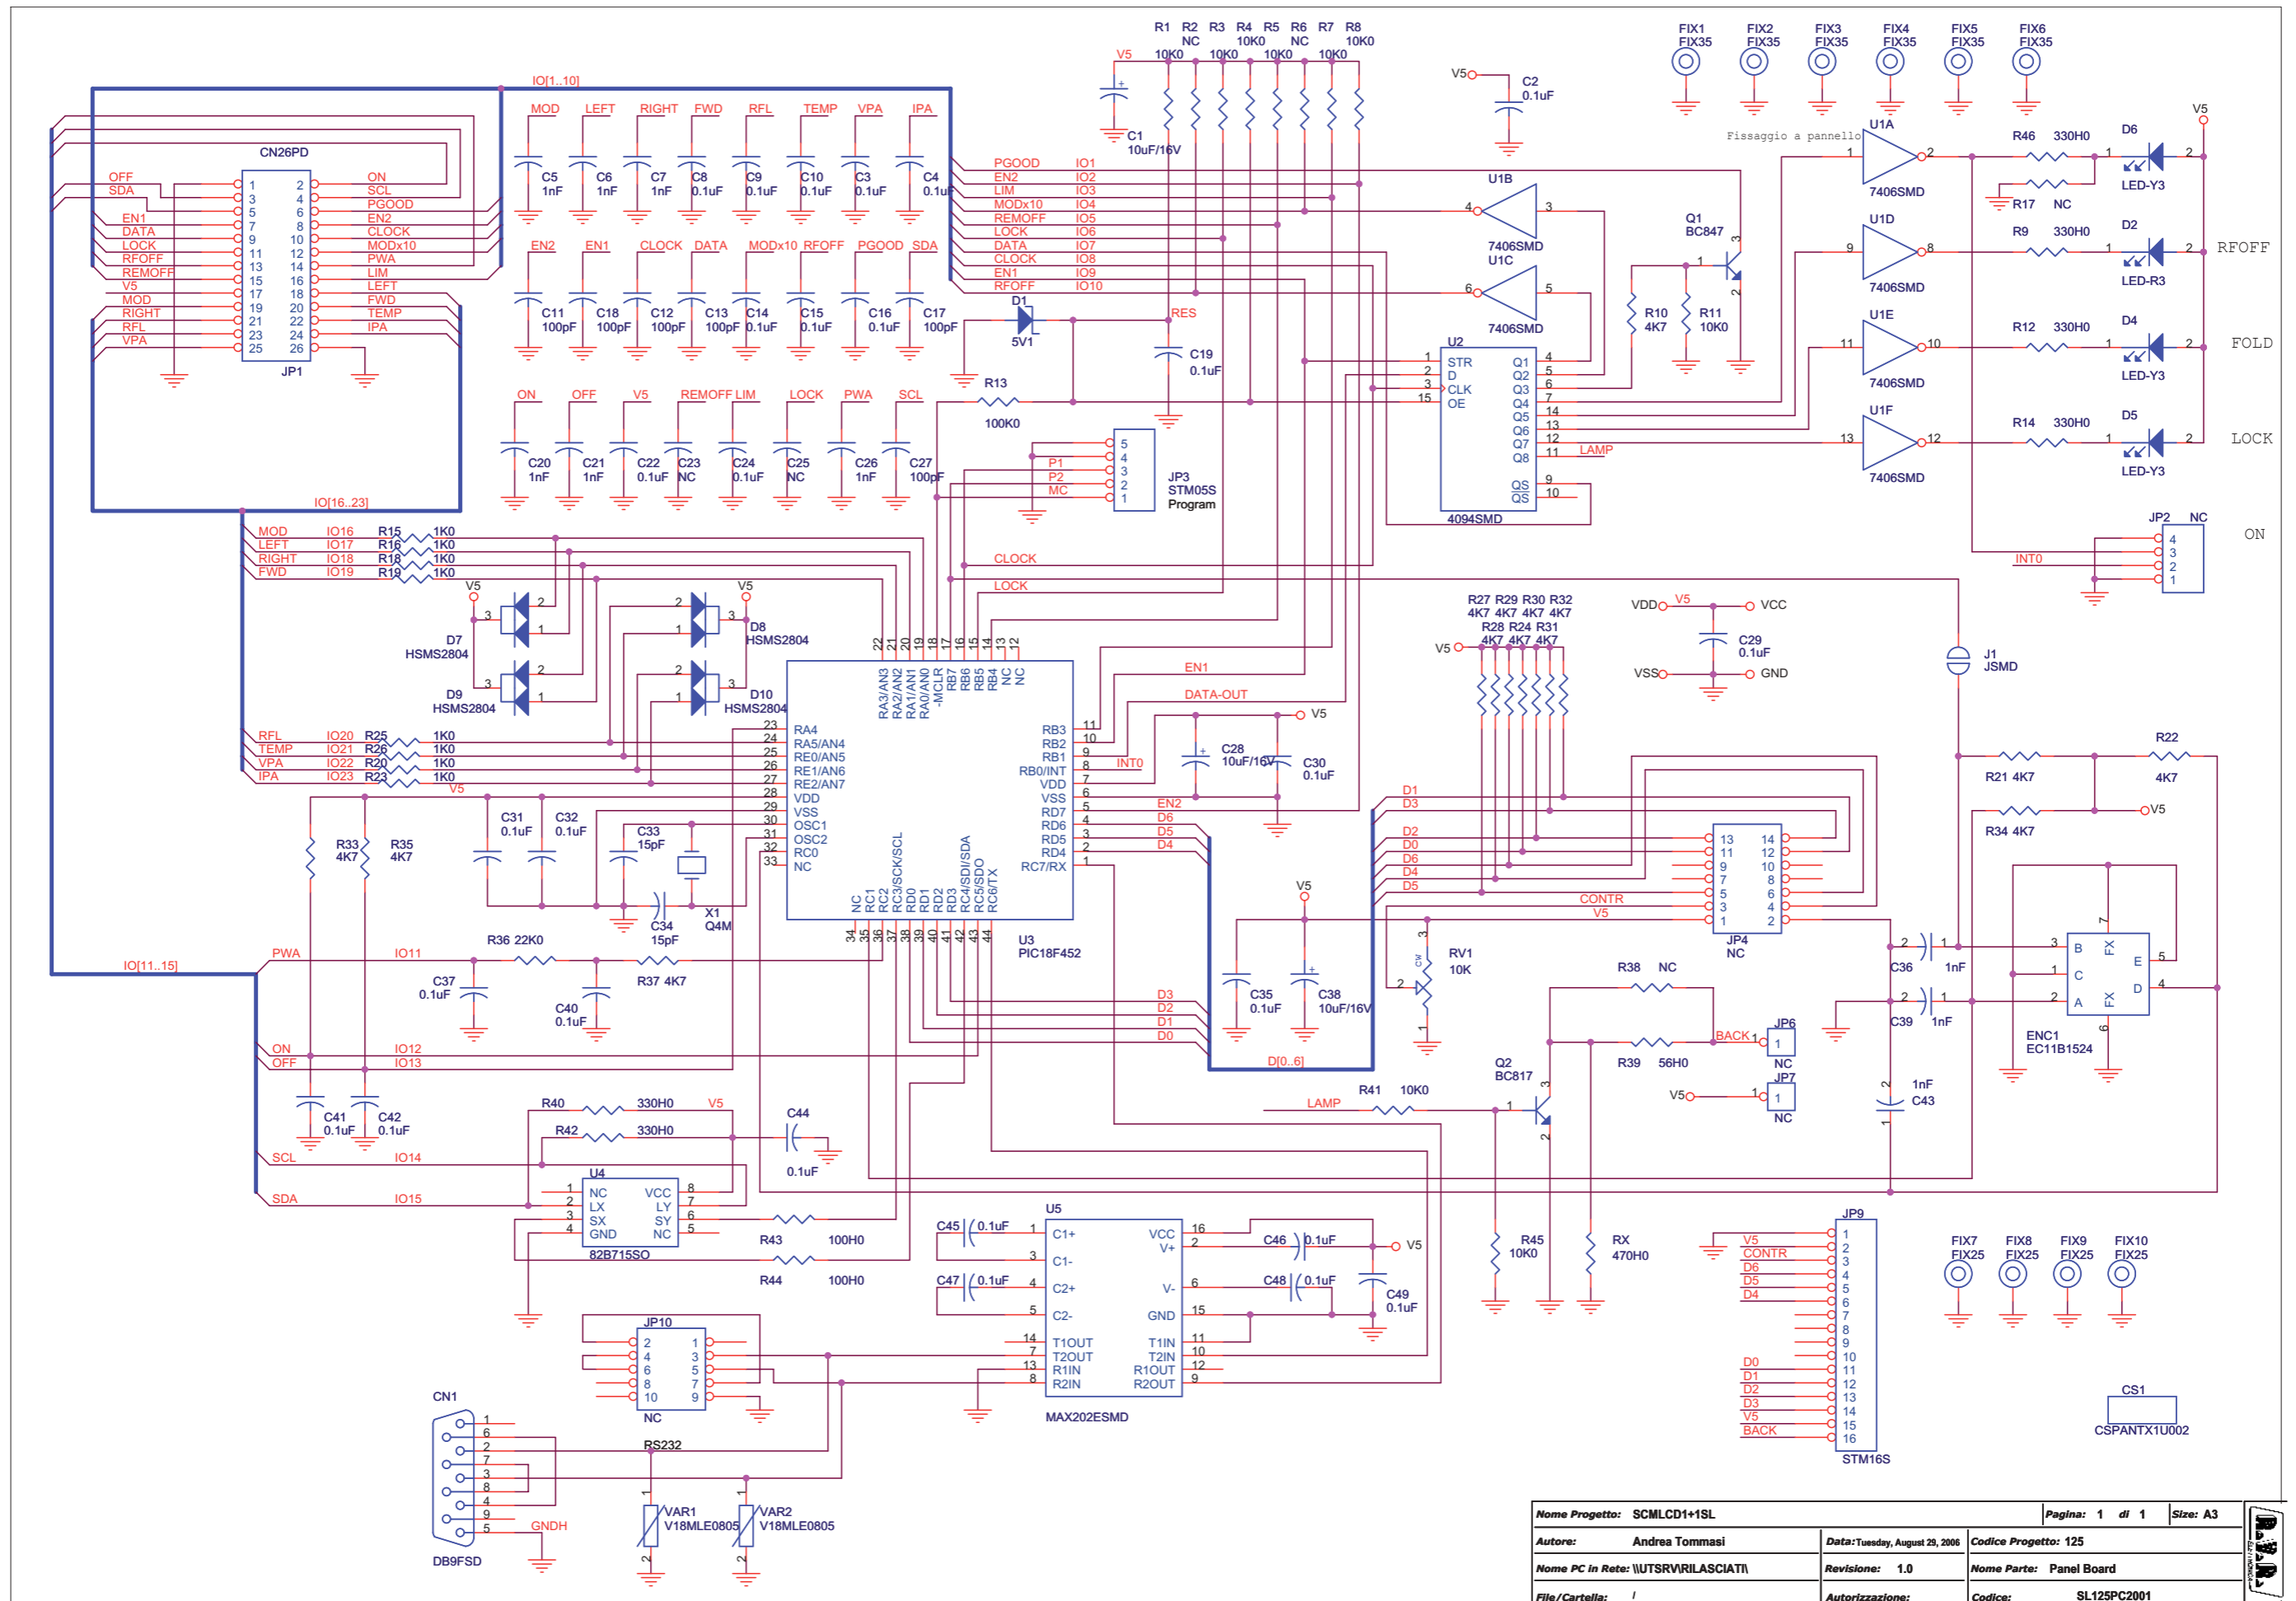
IO[1..10]

R1 R2 R3 R4 R5 R6 R7 R8
10K0 NC 10K0 10K0 10K0 NC 10K0 10K0

V5

C1
10uF/16V

V5
C2
0.1uF

FIX1 FIX35
FIX2 FIX35
FIX3 FIX35
FIX4 FIX35
FIX5 FIX35
FIX6 FIX35

Fissaggio a pannello

V5

MOD LEFT RIGHT FWD RFL TEMP VPA IPA

C5 1nF
C6 1nF
C7 1nF
C8 0.1uF
C9 0.1uF
C10 0.1uF
C3 0.1uF
C4 0.1uF

CN26PD

OFF
SDA
EN1
DATA
LOCK
RFOFF
REMOFF
V5
MOD
RIGHT
RFL
VPA

1 2
3 4
5 6
7 8
9 10
11 12
13 14
15 16
17 18
19 20
21 22
23 24
25 26

ON
SCL
PGOOD
EN2
CLOCK
MODx10
PWA
LIM
LEFT
FWD
TEMP
IPA

JP1

PGOOD IO1
EN2 IO2
LIM IO3
MODx10 IO4
REMOFF IO5
LOCK IO6
DATA IO7
CLOCK IO8
EN1 IO9
RFOFF IO10

U1B
7406SMD
U1C
7406SMD

U1A
7406SMD
R46 330H0
D6
LED-Y3
R17 NC

U1D
7406SMD
R9 330H0
D2
LED-R3
RFOFF

Q1
BC847

U1E
7406SMD
R12 330H0
D4
LED-Y3
FOLD

U1F
7406SMD
R14 330H0
D5
LED-Y3
LOCK

EN2 EN1 CLOCK DATA MODx10 RFOFF PGOOD SDA

C11 100pF
C18 100pF
C12 100pF
C13 100pF
C14 0.1uF
C15 0.1uF
C16 0.1uF
C17 100pF

D1
5V1

RES

C19
0.1uF

R13
100K0

R10 4K7
R11 10K0

U2
STR
D
CLK
OE
Q1
Q2
Q3
Q4
Q5
Q6
Q7
Q8
QS
QS
LAMP
4094SMD

ON OFF V5 REMOFF LIM LOCK PWA SCL

C20 1nF
C21 1nF
C22 0.1uF
C23 NC
C24 0.1uF
C25 NC
C26 1nF
C27 100pF

P1
P2
MC

JP3
STM05S
Program

IO[16..23]

MOD IO16 R15 1K0
LEFT IO17 R16 1K0
RIGHT IO18 R18 1K0
FWD IO19 R19 1K0

CLOCK
LOCK

JP2 NC
ON
INT0

V5
D7
HSMS2804
D9
HSMS2804

V5
D8
HSMS2804
D10
HSMS2804

R27 R29 R30 R32
4K7 4K7 4K7 4K7
R28 R24 R31
4K7 4K7 4K7

VDD V5 VCC
C29
0.1uF
VSS GND

J1
JSMD

RFL IO20 R25 1K0
TEMP IO21 R26 1K0
VPA IO22 R20 1K0
IPA IO23 R23 1K0

V5

RA3/AN3
RA2/AN2
RA1/AN1
RA0/AN0
-MCLR
RB7
RB6
RB5
RB4
NC
NC

RA4
RA5/AN4
RE0/AN5
RE1/AN6
RE2/AN7
VDD
VSS
OSC1
OSC2
RC0
NC

RB3
RB2
RB1
RB0/INT
VDD
VSS
RD7
RD6
RD5
RD4
RC7/RX

EN1
DATA-OUT
V5
INT0
C28
10uF/16V
C30
0.1uF

EN2
D6
D5
D4

R21 4K7
R22
4K7
R34 4K7
V5

R33 4K7
R35 4K7
C31 0.1uF
C32 0.1uF
C33 15pF
C34 15pF
X1
Q4M

NC
RC1
RC2
RC3/SCK/SCL
RD0
RD1
RD2
RD3
RC4/SDI/SDA
RC5/SDO
RC6/TX

U3
PIC18F452

D1
D3
D2
D0
D6
D4
D5
CONTR
V5

JP4
NC

IO[11..15]
PWA IO11
R36 22K0
R37 4K7
C37 0.1uF
C40 0.1uF

D3
D2
D1
D0
D[0..6]

V5
C35 0.1uF
C38 10uF/16V
RV1 10K

R38 NC
R39 56H0
BACK
JP6 NC
JP7 NC
V5

C36 1nF
C39 1nF
ENC1
EC11B1524
C43 1nF

ON IO12
OFF IO13

Q2
BC817
LAMP R41 10K0

R40 330H0 V5
R42 330H0
C44
0.1uF
C41 0.1uF
C42 0.1uF

SCL IO14
SDA IO15

U4
NC VCC
LX LY
SX SY
GND NC
82B715SO

R43 100H0
R44 100H0

U5
C45 0.1uF
C47 0.1uF
C1+ C1- C2+ C2-
T1OUT T2OUT R1IN R2IN
VCC V+ V- GND
T1IN T2IN R1OUT R2OUT
C46 0.1uF
C48 0.1uF
C49 0.1uF
V5
MAX202ESMD

R45 10K0
RX 470H0

JP9
V5
CONTR
D6
D5
D4
D0
D1
D2
D3
V5
BACK
STM16S

FIX7 FIX25
FIX8 FIX25
FIX9 FIX25
FIX10 FIX25

CS1
CSPANTX1U002

JP10
NC

CN1
RS232
VAR1 V18MLE0805
VAR2 V18MLE0805
GNDH
DB9FSD

| Nome Progetto: SCMLCD1+1SL | | Pagina: 1 di 1 | Size: A3 |
|---|---|---|---|
| Autore: Andrea Tommasi | Data: Tuesday, August 29, 2006 | Codice Progetto: 125 | |
| Nome PC in Rete: \\UTSRV\RILASCIATI\ | Revisione: 1.0 | Nome Parte: Panel Board | |
| File/Cartella: / | Autorizzazione: | Codice: SL125PC2001 | |